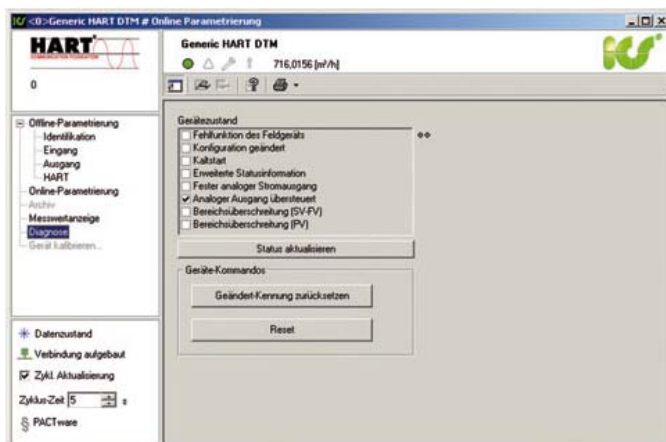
<0>Generic HART DTM # Online Parametrierung

HART
COMMUNICATION FOUNDATION

0

Generic HART DTM
716,0156 [m³/h]

Offline-Parametrierung
Identifikation
Eingang
Ausgang
HART
Online-Parametrierung
Archiv
Messwertanzeige
Diagnose
Gerät kalibrieren...

Gerätezustand
Fehlfunktion des Feldgeräts
Konfiguration geändert
Kaltstart
Erweiterte Statusinformation
Fester analoger Stromausgang
Analoger Ausgang übersteuert
Bereichsüberschreitung (SV-FV)
Bereichsüberschreitung (PV)

Status aktualisieren

Geräte-Kommandos

Geändert-Kennung zurücksetzen

Reset

Datenzustand
Verbindung aufgebaut
Zykl. Aktualisierung
Zyklus-Zeit 5 s
PACTware